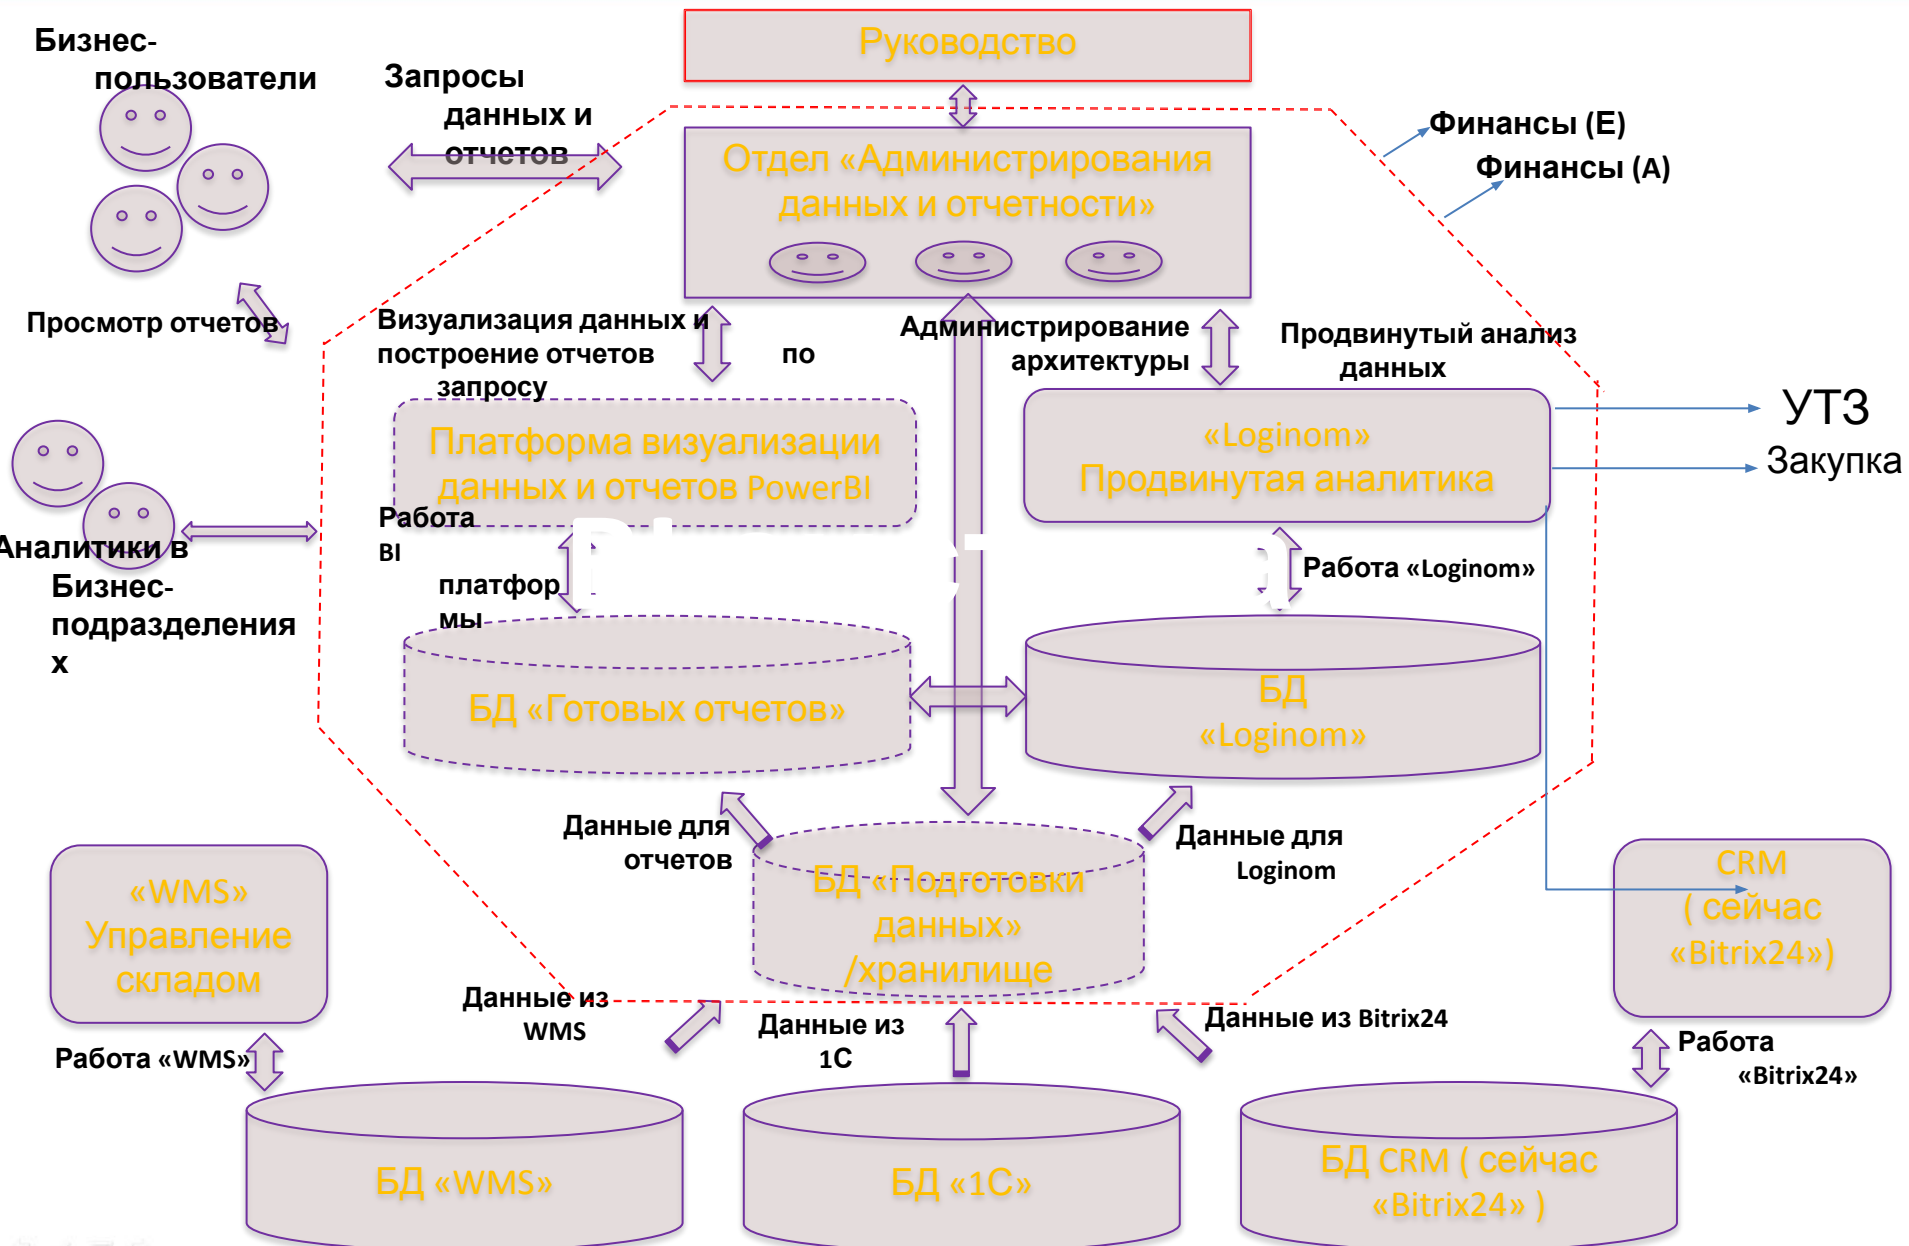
Бизнес-пользователи

Запросы данных и отчетов

Руководство

Отдел «Администрирования данных и отчетности»

Финансы (Е)

Финансы (А)

Просмотр отчетов

Визуализация данных и построение отчетов по запросу

Администрирование архитектуры

Продвинутый анализ данных

УТЗ

Закупка

Платформа визуализации данных и отчетов PowerBI

«Loginom» Продвинутая аналитика

Аналитики в Бизнес-подразделениях

Работа BI платформы

Работа «Loginom»

БД «Готовых отчетов»

БД «Loginom»

Данные для отчетов

Данные для Loginom

БД «Подготовки данных» /хранилище

«WMS» Управление складом

CRM ( сейчас «Bitrix24»)

Данные из WMS

Данные из 1С

Данные из Bitrix24

Работа «WMS»

Работа «Bitrix24»

БД «WMS»

БД «1С»

БД CRM ( сейчас «Bitrix24» )